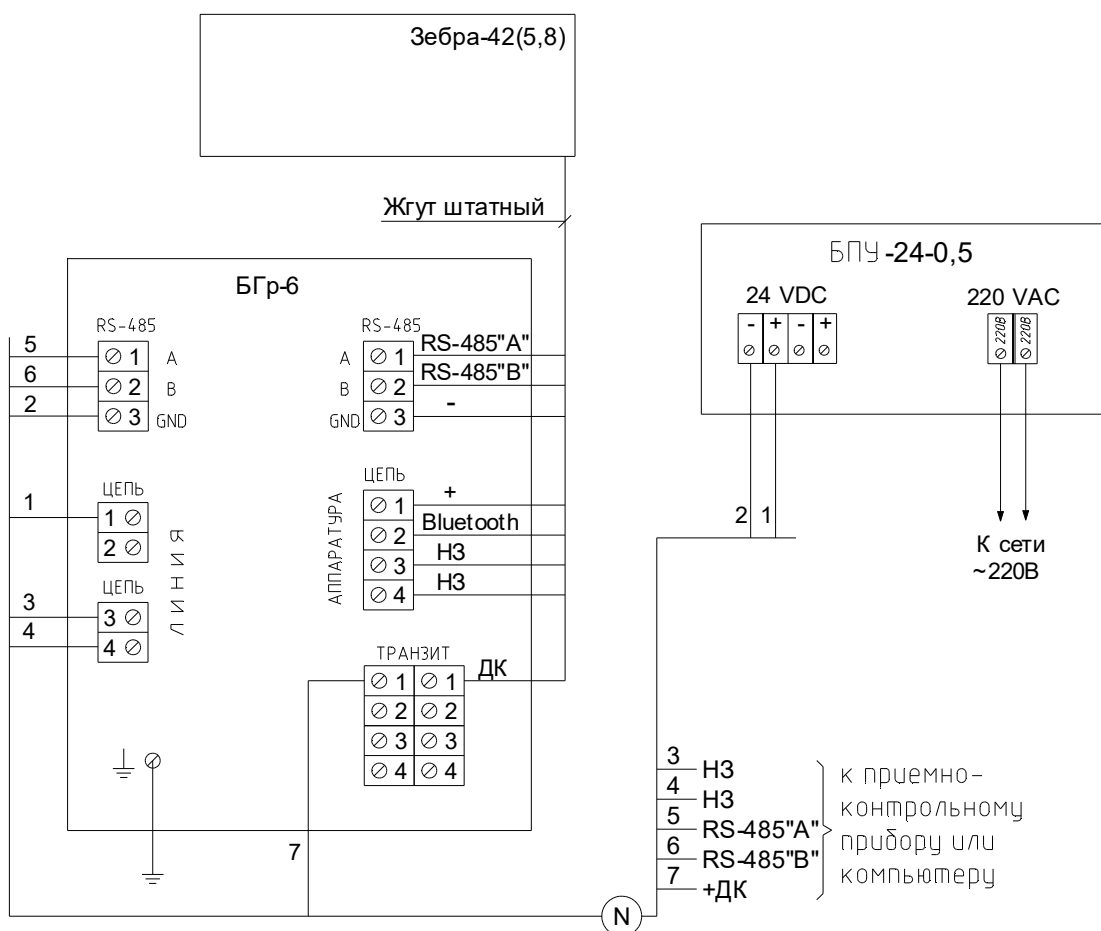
Зебра-42(5,8)

Жгут штатный

БГр-6

RS-485
5 ⊘1 A
6 ⊘2 B
2 ⊘3 GND

RS-485
A ⊘1 RS-485"A"
B ⊘2 RS-485"B"
GND ⊘3 -

ЦЕПЬ
1 1 ⊘
2 ⊘

ЛИНИЯ

ЦЕПЬ
3 3 ⊘
4 4 ⊘

АППАРАТУРА
ЦЕПЬ
⊘1 +
⊘2 Bluetooth
⊘3 Н3
⊘4 Н3

ТРАНЗИТ
⊘1 ⊘1 ДК
⊘2 ⊘2
⊘3 ⊘3
⊘4 ⊘4

7

БПУ-24-0,5
24 VDC
- + - +
220 VAC
220В 220В

2 1

К сети
~220В

3 Н3
4 Н3
5 RS-485"A"
6 RS-485"B"
7 +ДК

к приемно-контрольному прибору или компьютеру

N